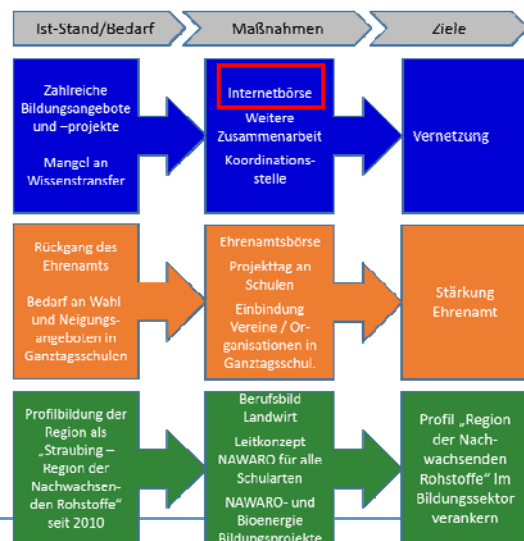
Ist-Stand/Bedarf

Maßnahmen

Ziele

Zahlreiche Bildungsangebote und –projekte

Mangel an Wissenstransfer

Internetbörse

Weitere Zusammenarbeit

Koordinationsstelle

Vernetzung

Rückgang des Ehrenamts

Bedarf an Wahl und Neigungsangeboten in Ganztagsschulen

Ehrenamtsbörse

Projekttag an Schulen

Einbindung Vereine / Organisationen in Ganztagsschul.

Stärkung Ehrenamt

Profilbildung der Region als „Straubing – Region der Nachwachsenden Rohstoffe" seit 2010

Berufsbild Landwirt

Leitkonzept NAWARO für alle Schularten

NAWARO- und Bioenergie Bildungsprojekte

Profil „Region der Nachwachsenden Rohstoffe" im Bildungssektor verankern